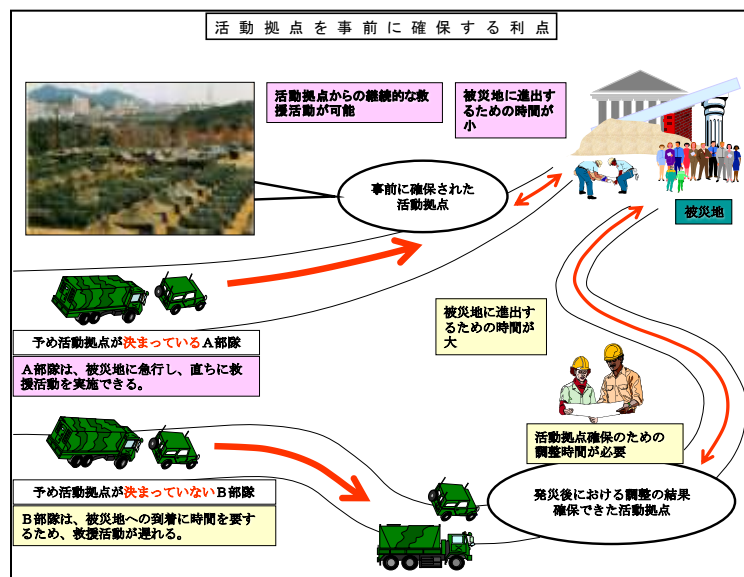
活動拠点を事前に確保する利点

活動拠点からの継続的な救援活動が可能

被災地に進出するための時間が小

事前に確保された活動拠点

被災地

予め活動拠点が決まっているA部隊

A部隊は、被災地に急行し、直ちに救援活動を実施できる。

被災地に進出するための時間が大

活動拠点確保のための調整時間が必要

予め活動拠点が決まっていないB部隊

B部隊は、被災地への到着に時間を要するため、救援活動が遅れる。

発災後における調整の結果確保できた活動拠点